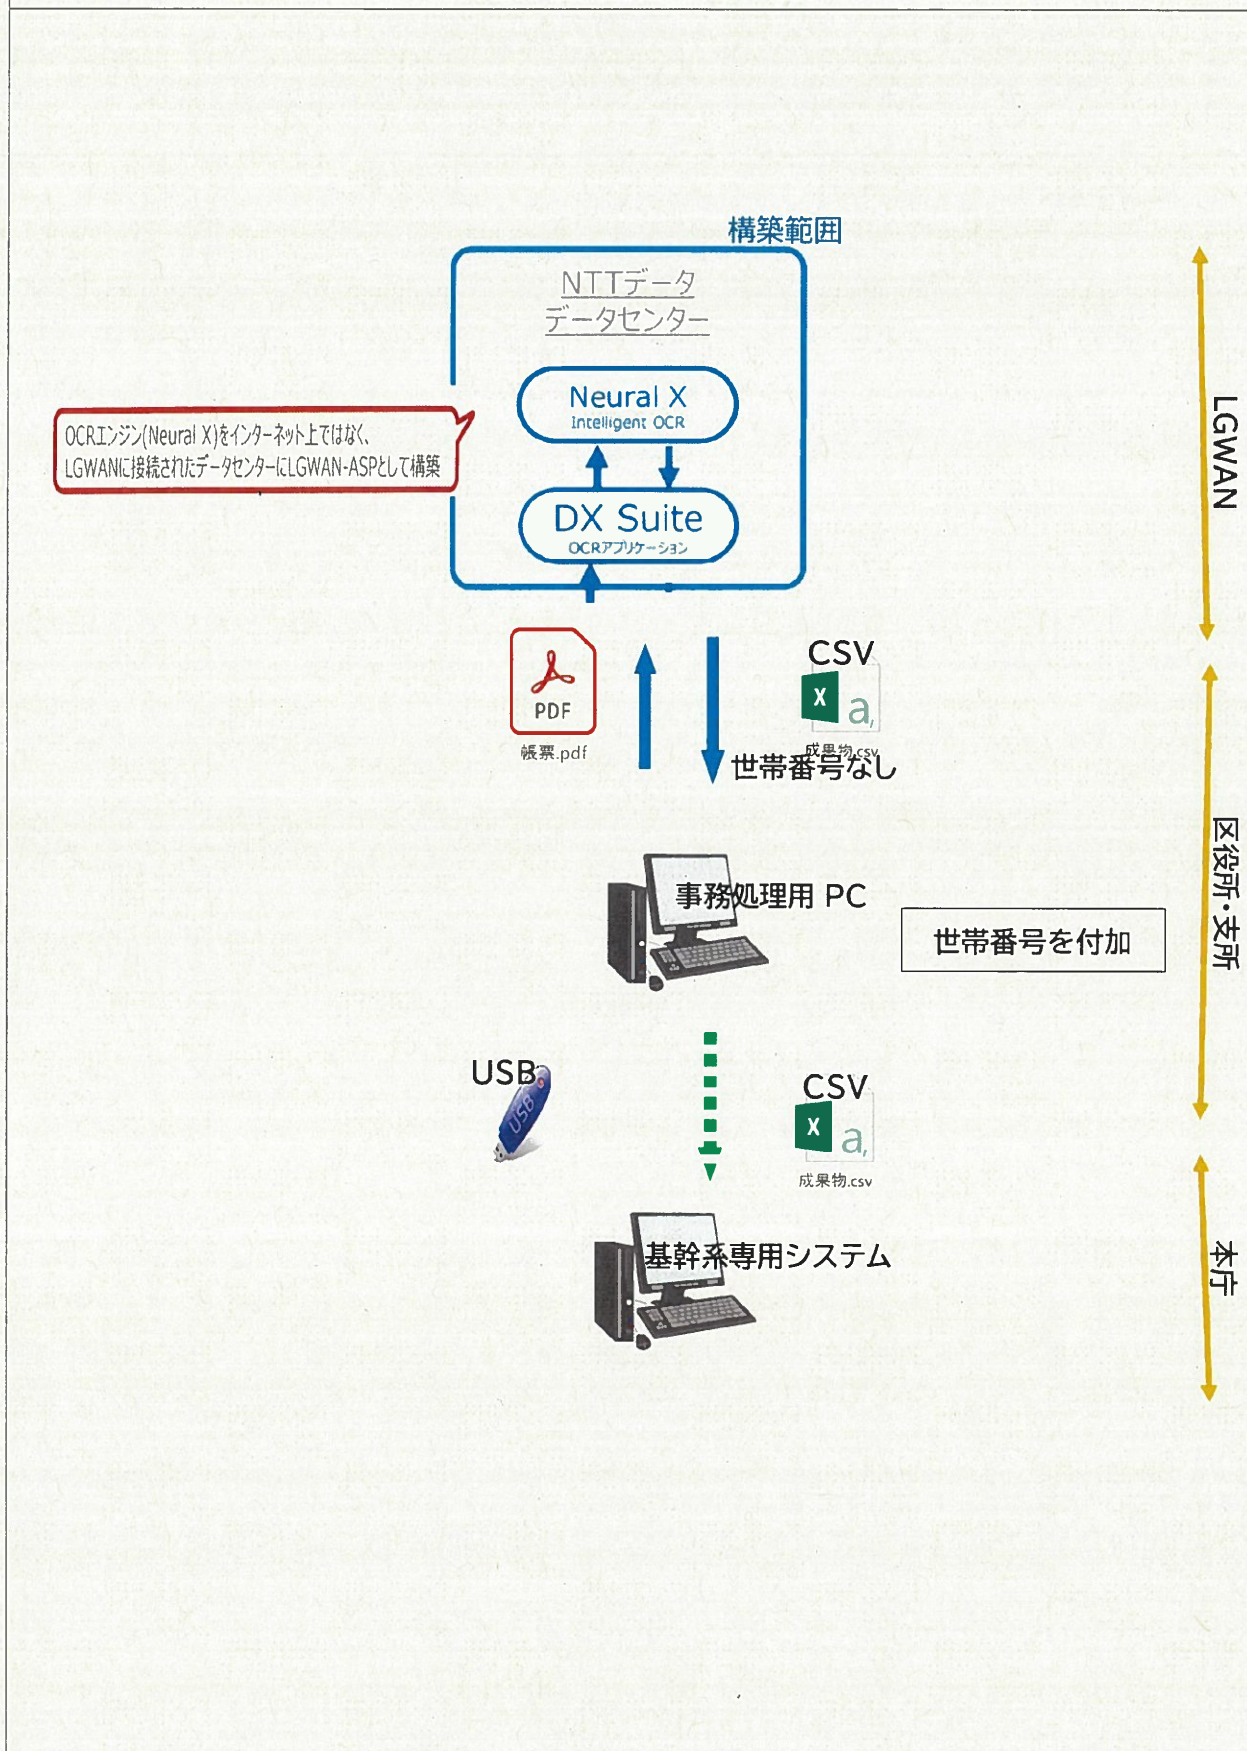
構築範囲

NTTデータ
データセンター

OCRエンジン(Neural X)をインターネット上ではなく、LGWANに接続されたデータセンターにLGWAN-ASPとして構築

Neural X
Intelligent OCR

DX Suite
OCRアプリケーション

LGWAN

PDF
帳票.pdf

CSV
X a
成果物.csv
世帯番号なし

事務処理用 PC

世帯番号を付加

区役所・支所

USB
USB

CSV
X a
成果物.csv

基幹系専用システム

本庁